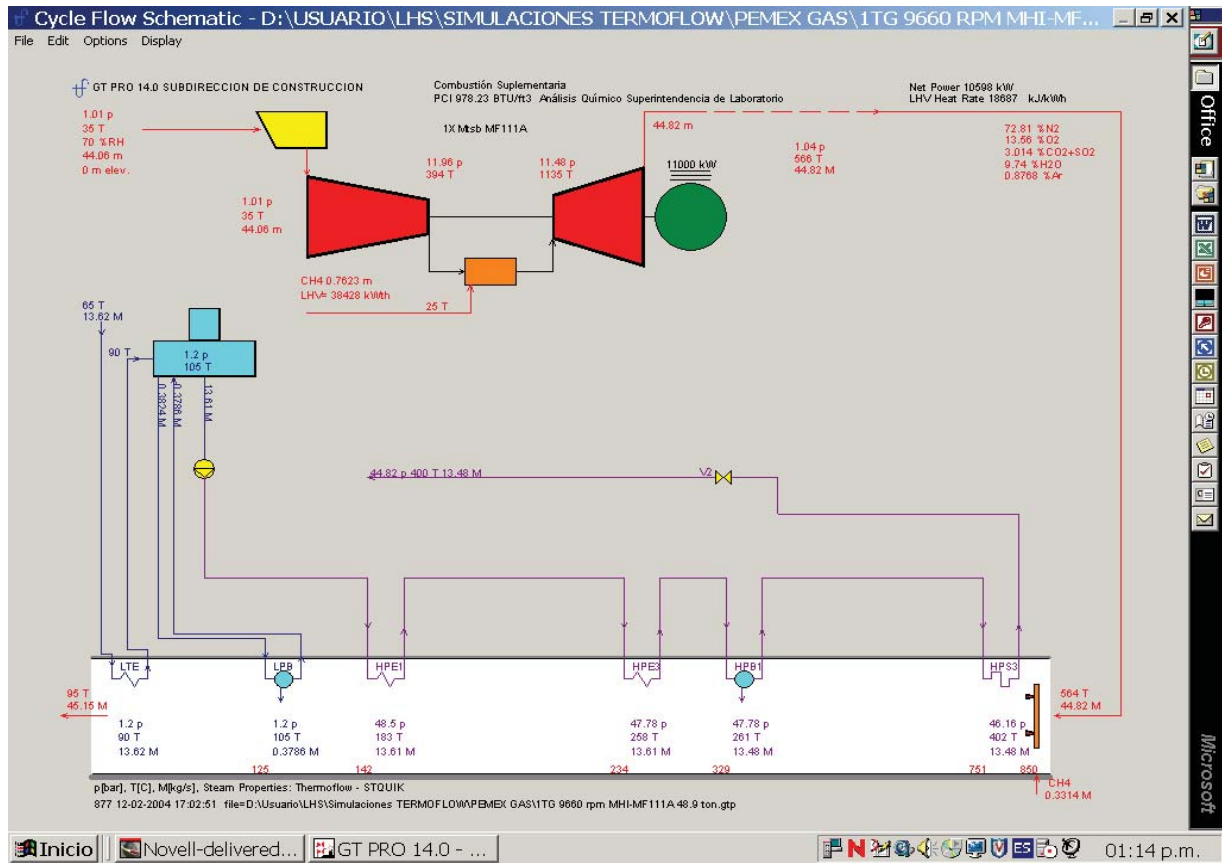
Cycle Flow Schematic - D:\USUARIO\LHS\SIMULACIONES TERMOFLOW\PEMEX GAS\1TG 9660 RPM MHI-MF...

File Edit Options Display

GT PRO 14.0 SUBDIRECCION DE CONSTRUCCION

Combustión Suplementaria
PCI 978.23 BTU/ft3 Análisis Químico Superintendencia de Laboratorio

Net Power 10598 kW
LHV Heat Rate 18687 kJ/kWh

1.01 p
35 T
70 %RH
44.06 m
0 m elev.

1X Mtsb MF111A

44.82 m

72.81 %N2
13.56 %O2
3.014 %CO2+SO2
9.74 %H2O
0.8768 %Ar

11.96 p
394 T

11.48 p
1135 T

11000 kW

1.04 p
566 T
44.82 M

1.01 p
35 T
44.06 m

CH4 0.7623 m
LHV= 38428 kWth

25 T

65 T
13.62 M

90 T

1.2 p
105 T

0.3824 M
0.3786 M
13.61 M

44.82 p 400 T 13.48 M

V2

LTE
LPB
HPE1
HPE3
HPB1
HPS3

95 T
45.15 M

1.2 p
90 T
13.62 M

1.2 p
105 T
0.3786 M

48.5 p
183 T
13.61 M

47.78 p
258 T
13.61 M

47.78 p
261 T
13.48 M

46.16 p
402 T
13.48 M

564 T
44.82 M

125
142
234
329
751
850

CH4
0.3314 M

p[bar], T[C], M[kg/s], Steam Properties: Thermoflow - STQUIK
877 12-02-2004 17:02:51 file=D:\Usuario\LHS\Simulaciones TERMOFLOW\PEMEX GAS\1TG 9660 rpm MHI-MF111A 48.9 ton.gtp

Office

Microsoft

Inicio
Novell-delivered...
GT PRO 14.0 - ...
ES
01:14 p.m.